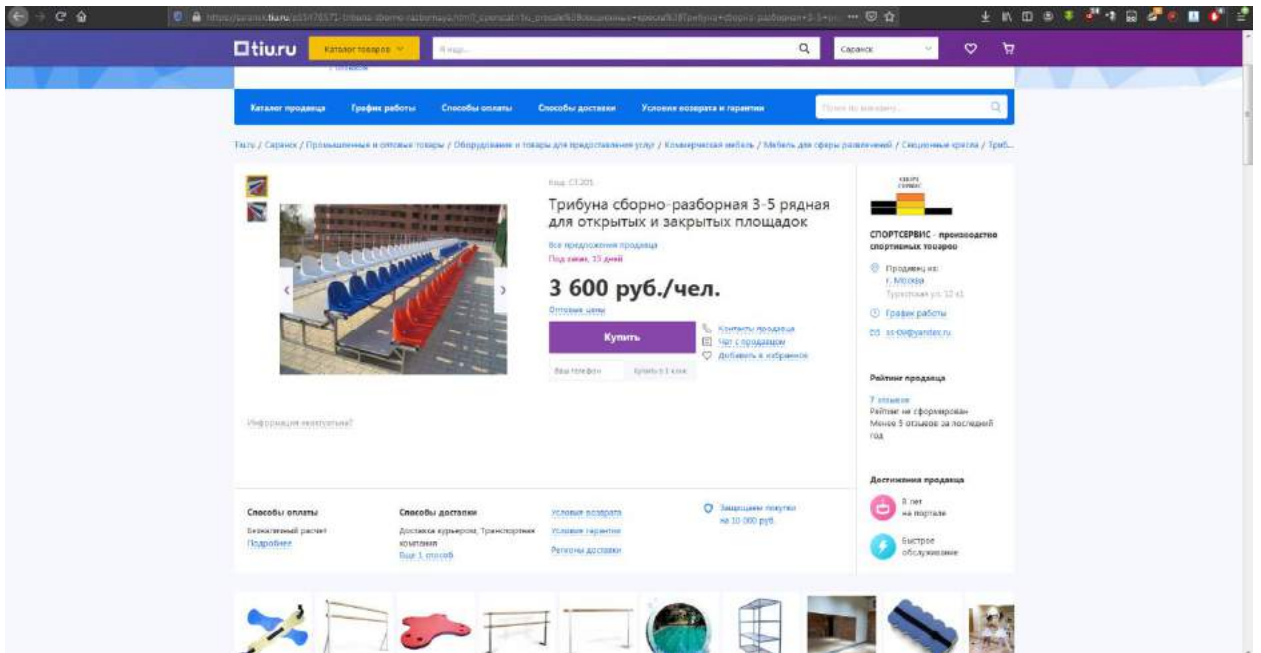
tiu.ru Каталог товаров Я ищу... Саранск

Каталог продавца График работы Способы оплаты Способы доставки Условия возврата и гарантии Поиск по магазину

Tiu.ru / Саранск / Промышленные и оптовые товары / Оборудование и товары для предоставления услуг / Коммерческая мебель / Мебель для сферы развлечений / Секционные кресла / Триб...

Код: СТ.205

Трибуна сборно-разборная 3-5 рядная для открытых и закрытых площадок

Все предложения продавца

Под заказ, 15 дней

3 600 руб./чел.

Оптовые цены

Купить

Контакты продавца

Чат с продавцом

Добавить в избранное

Ваш телефон Купить в 1 клик

Информация неактуальна?

СПОРТСЕРВИС - производство спортивных товаров

Продавец из: г. Москва

Турчанская ул. 12 к1

График работы

ss-09@yandex.ru

Рейтинг продавца

7 отзывов

Рейтинг не сформирован

Менее 5 отзывов за последний год

Достижения продавца

8 лет на портале

Быстрое обслуживание

Способы оплаты

Безналичный расчет

Подробнее

Способы доставки

Доставка курьером, Транспортная компания

Еще 1 способ

Условия возврата

Условия гарантии

Регионы доставки

Защищаем покупки на 10 000 руб.